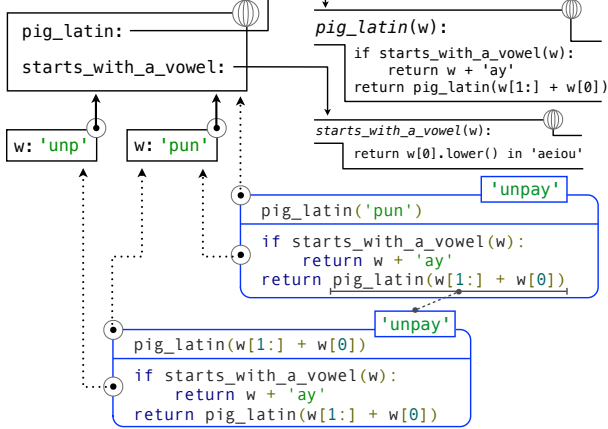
pig_latin:

starts_with_a_vowel:

pig_latin(w):

if starts_with_a_vowel(w):
    return w + 'ay'
return pig_latin(w[1:] + w[0])

starts_with_a_vowel(w):

return w[0].lower() in 'aeiou'

w: 'unp'

w: 'pun'

'unpay'

pig_latin('pun')

if starts_with_a_vowel(w):
    return w + 'ay'
return pig_latin(w[1:] + w[0])

'unpay'

pig_latin(w[1:] + w[0])

if starts_with_a_vowel(w):
    return w + 'ay'
return pig_latin(w[1:] + w[0])